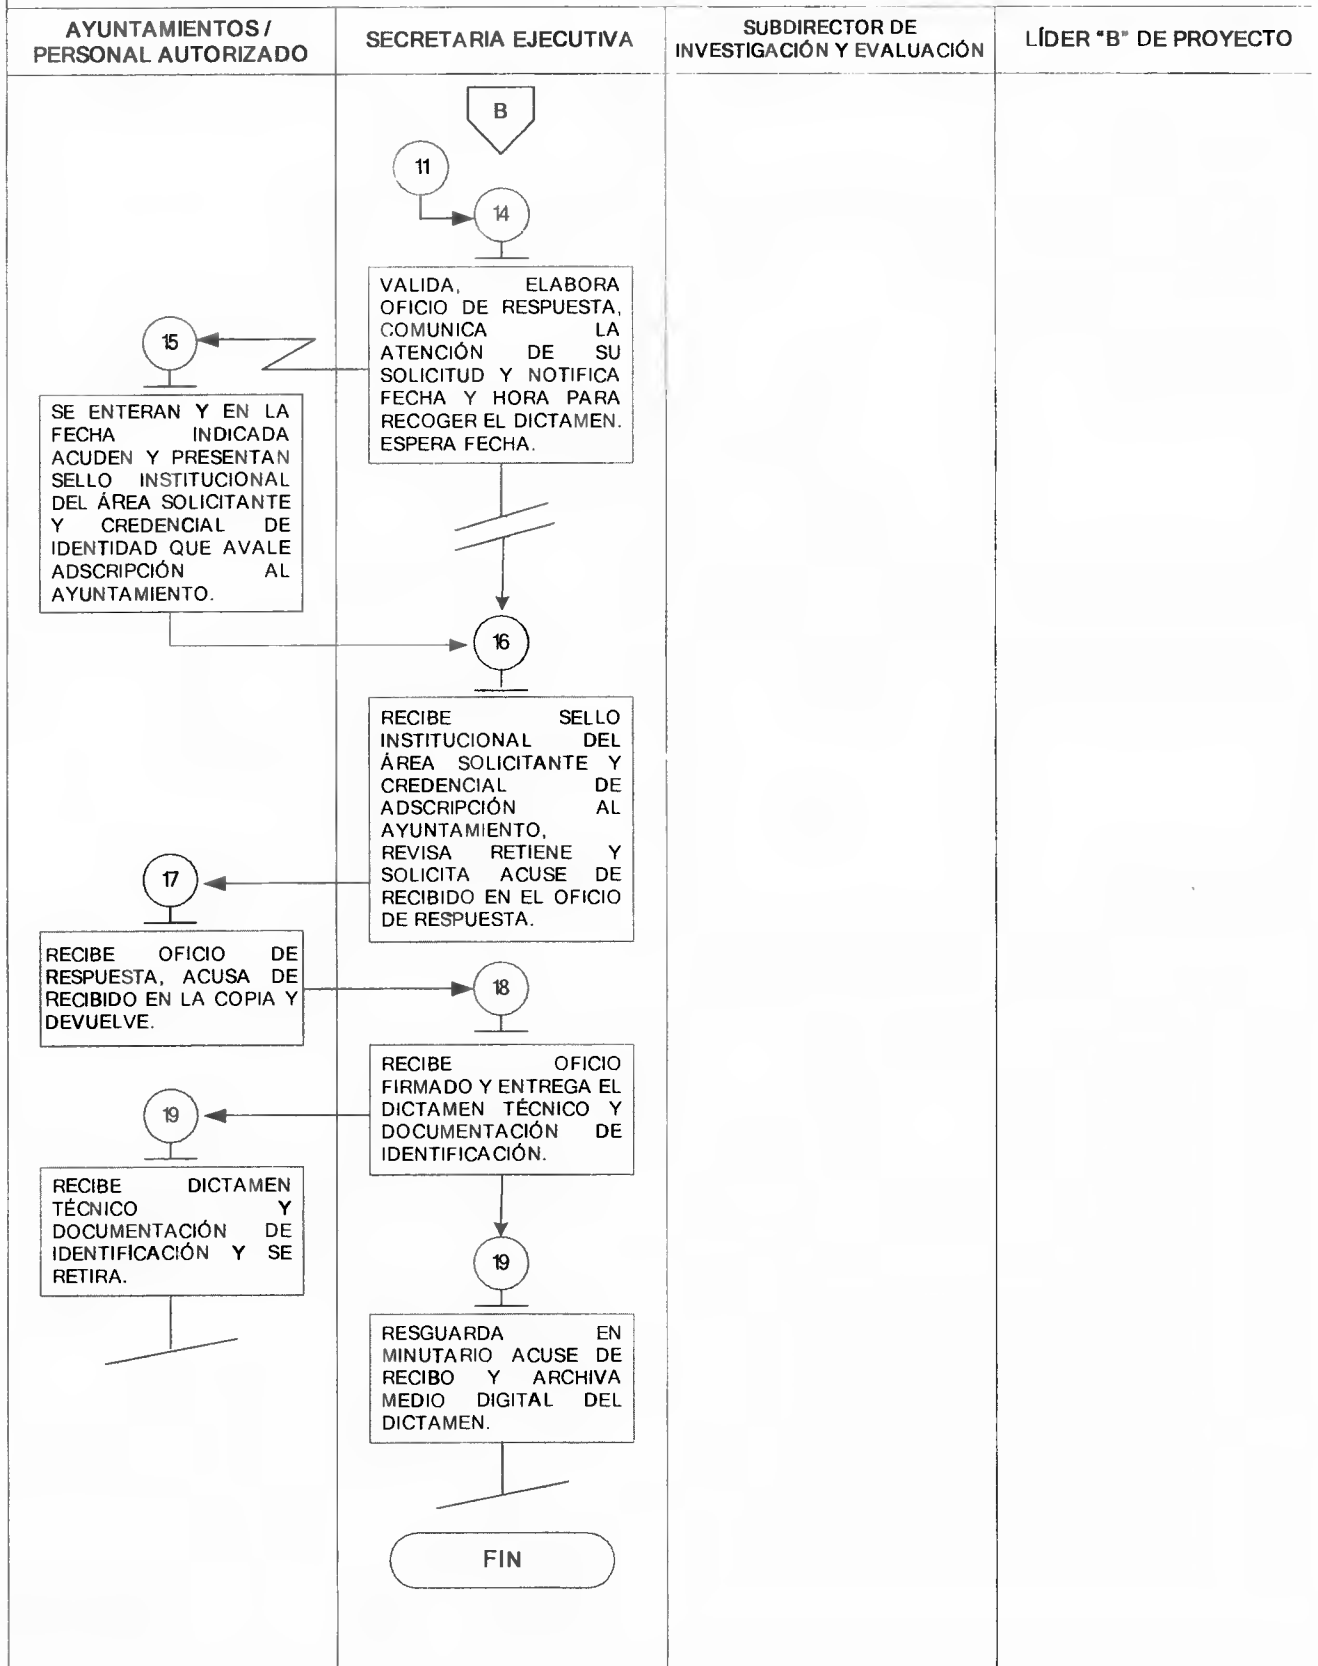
| AYUNTAMIENTOS / PERSONAL AUTORIZADO | SECRETARIA EJECUTIVA | SUBDIRECTOR DE INVESTIGACIÓN Y EVALUACIÓN | LÍDER "B" DE PROYECTO |
|---|---|---|---|

B

11

14

VALIDA, ELABORA OFICIO DE RESPUESTA, COMUNICA LA ATENCIÓN DE SU SOLICITUD Y NOTIFICA FECHA Y HORA PARA RECOGER EL DICTAMEN. ESPERA FECHA.

15

SE ENTERAN Y EN LA FECHA INDICADA ACUDEN Y PRESENTAN SELLO INSTITUCIONAL DEL ÁREA SOLICITANTE Y CREDENCIAL DE IDENTIDAD QUE AVALE ADSCRIPCIÓN AL AYUNTAMIENTO.

16

RECIBE SELLO INSTITUCIONAL DEL ÁREA SOLICITANTE Y CREDENCIAL DE ADSCRIPCIÓN AL AYUNTAMIENTO, REVISA RETIENE Y SOLICITA ACUSE DE RECIBIDO EN EL OFICIO DE RESPUESTA.

17

RECIBE OFICIO DE RESPUESTA, ACUSA DE RECIBIDO EN LA COPIA Y DEVUELVE.

18

RECIBE OFICIO FIRMADO Y ENTREGA EL DICTAMEN TÉCNICO Y DOCUMENTACIÓN DE IDENTIFICACIÓN.

19

RECIBE DICTAMEN TÉCNICO Y DOCUMENTACIÓN DE IDENTIFICACIÓN Y SE RETIRA.

19

RESGUARDA EN MINUTARIO ACUSE DE RECIBO Y ARCHIVA MEDIO DIGITAL DEL DICTAMEN.

FIN